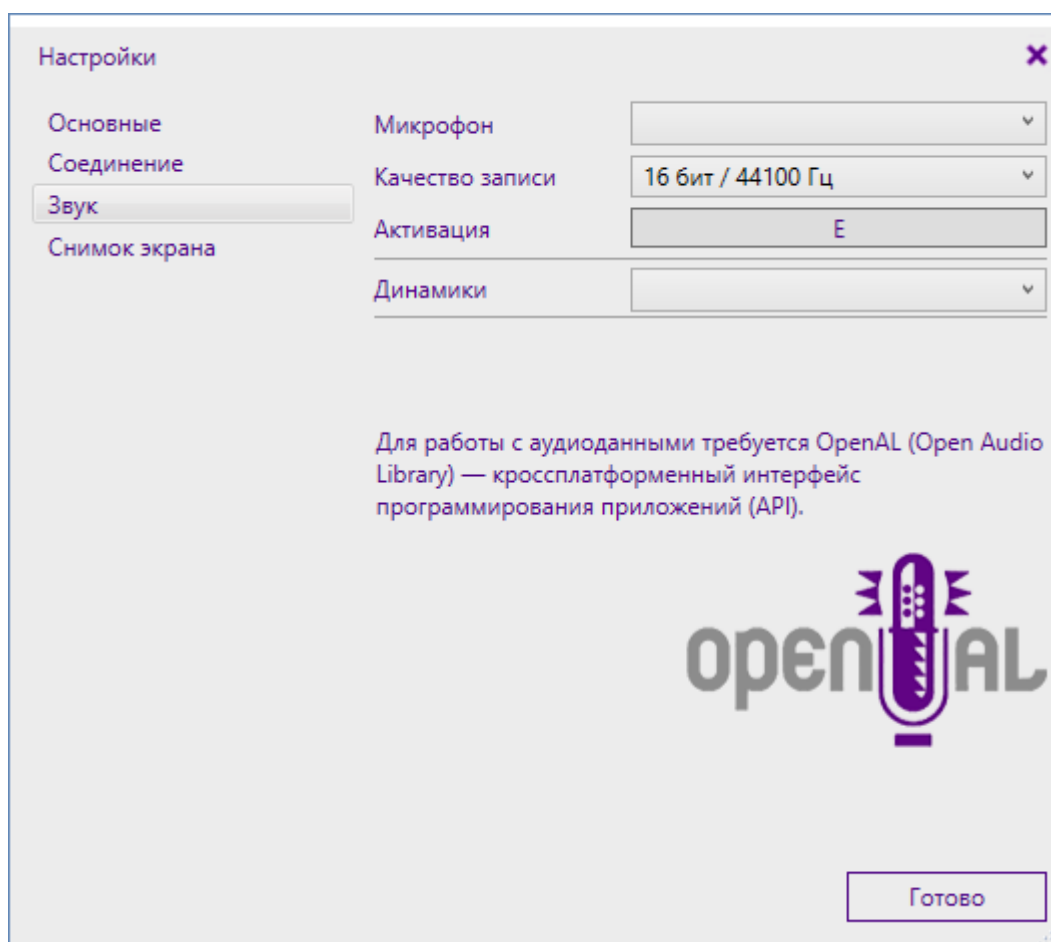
Настройки

×

Основные
Соединение
Звук
Снимок экрана

Микрофон

Качество записи
16 бит / 44100 Гц

Активация
E

Динамики

Для работы с аудиоданными требуется OpenAL (Open Audio Library) — кроссплатформенный интерфейс программирования приложений (API).

OPENAL

Готово